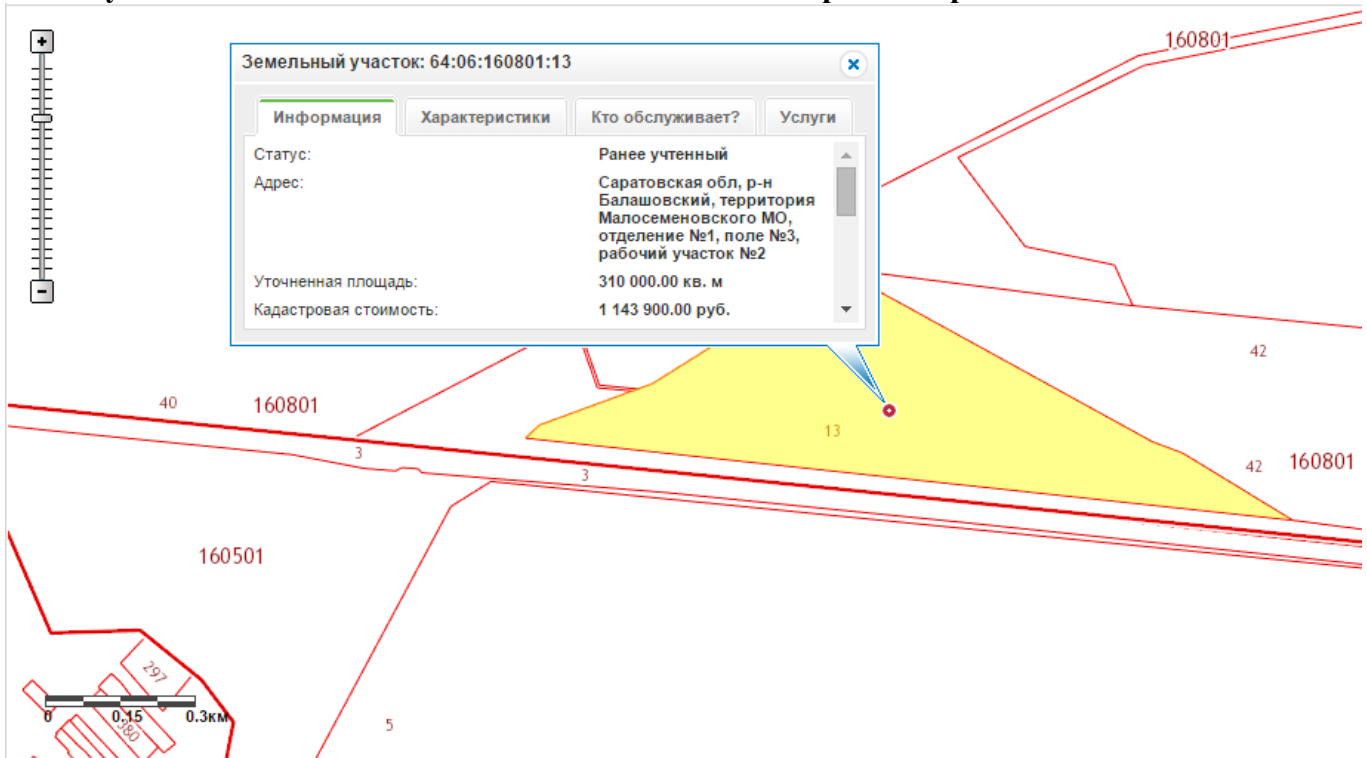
Земельный участок: 64:06:160801:13

Информация | Характеристики | Кто обслуживает? | Услуги

| | |
|---|---|
| Статус: | Ранее учтенный |
| Адрес: | Саратовская обл, р-н Балашовский, территория Малосеменовского МО, отделение №1, поле №3, рабочий участок №2 |
| Уточненная площадь: | 310 000.00 кв. м |
| Кадастровая стоимость: | 1 143 900.00 руб. |

160801
42
40
160801
3
13
3
42
160801
160501
297
380
5
0
0.15
0.3км